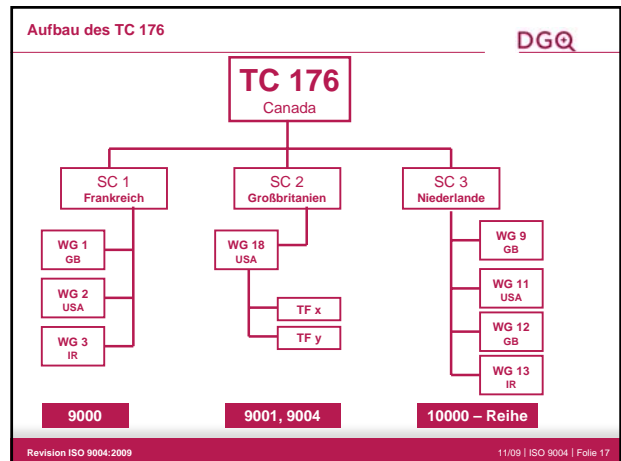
Aufbau des TC 176

DGQ

TC 176
Canada

SC 1
Frankreich

SC 2
Großbritanien

SC 3
Niederlande

WG 1
GB

WG 2
USA

WG 3
IR

WG 18
USA

TF x

TF y

WG 9
GB

WG 11
USA

WG 12
GB

WG 13
IR

9000

9001, 9004

10000 – Reihe

Revision ISO 9004:2009

11/09 | ISO 9004 | Folie 17